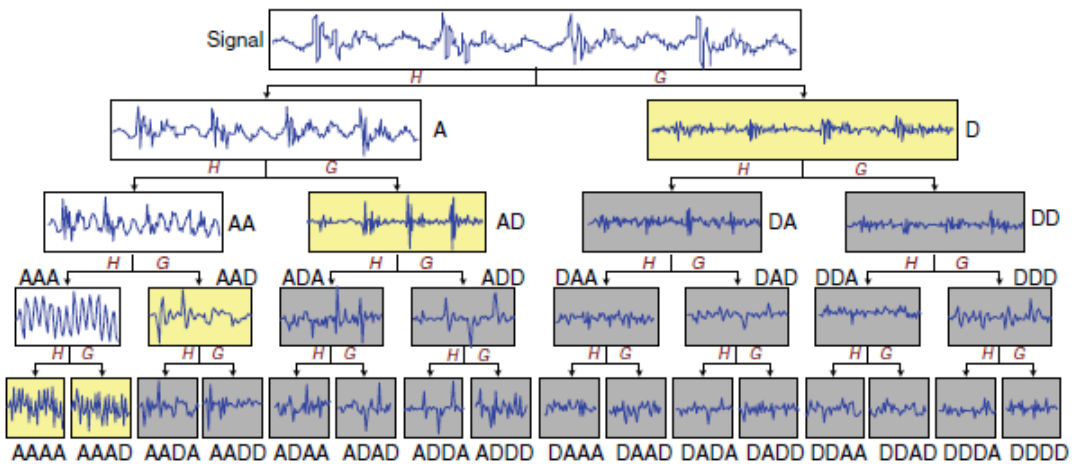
Signal

H G

A

D

H G

H G

AA

AD

DA

DD

AAA H G AAD

ADA H G ADD

DAA H G DAD

DDA H G DDD

H G

H G

H G

H G

H G

H G

H G

H G

AAAA AAAD AADA AADD ADAA ADAD ADDA ADDD DAAA DAAD DADA DADD DDAA DDAD DDDA DDDD